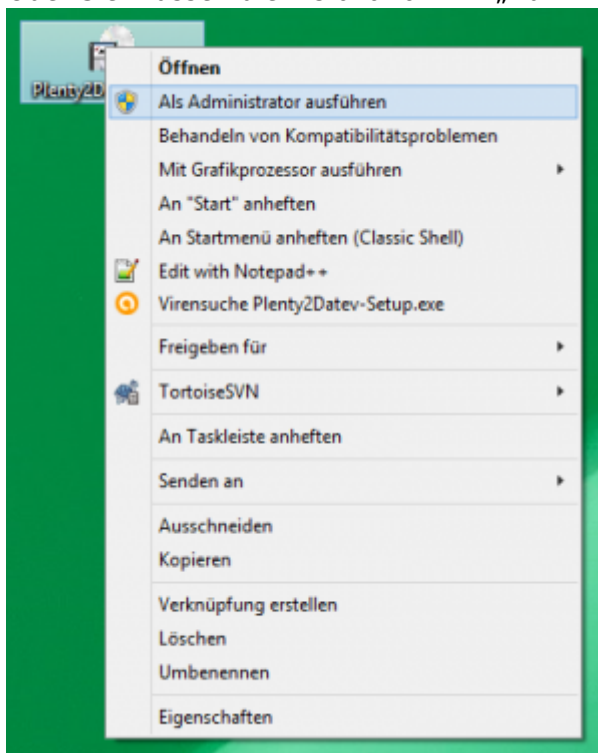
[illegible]

Plenty2D

Öffnen
Als Administrator ausführen
Behandeln von Kompatibilitätsproblemen
Mit Grafikprozessor ausführen
An "Start" anheften
An Startmenü anheften (Classic Shell)
Edit with Notepad++
Virensuche Plenty2Datev-Setup.exe
Freigeben für
TortoiseSVN
An Taskleiste anheften
Senden an
Ausschneiden
Kopieren
Verknüpfung erstellen
Löschen
Umbenennen
Eigenschaften